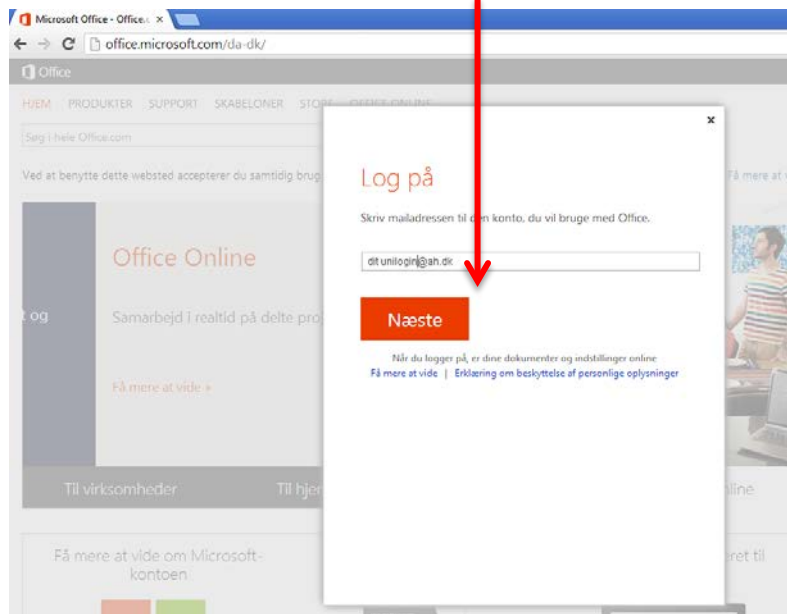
Microsoft Office - Office.c ×

office.microsoft.com/da-dk/

Office

HJEM PRODUKTER SUPPORT SKABELONER STORE OFFICE ONLINE

Søg i hele Office.com

Ved at benytte dette websted accepterer du samtidig brug

Få mere at

Office Online

og

Samarbejd i realtid på delte pro

Få mere at vide »

Til virksomheder

Til hjem

nline

Få mere at vide om Microsoft-kontoen

eret til

×

Log på

Skriv mailadressen til den konto, du vil bruge med Office.

dit unilogin@ah.dk

Næste

Når du logger på, er dine dokumenter og indstillinger online

Få mere at vide | Erklæring om beskyttelse af personlige oplysninger